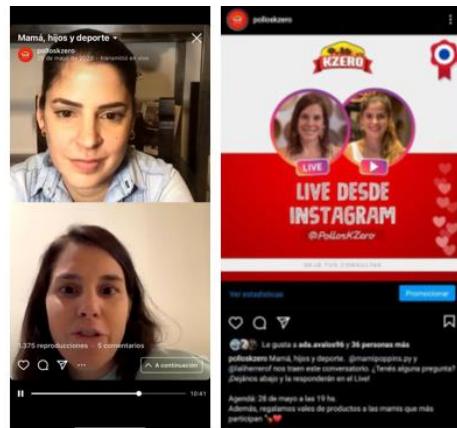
Mamá, hijos y deporte

polloskzero

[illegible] de mayo de 2020 · Transmitió en vivo

1.375 reproducciones · 5 comentarios

A continuación

10:41

polloskzero

KZERO

LIVE

LIVE DESDE INSTAGRAM

@PollosKZero

Ver estadísticas

Promocionar

Le gusta a ada.avalos96 y 36 personas más

polloskzero Mamá, hijos y deporte. @mamipoppins.py y @laliherrerof nos traen este conversatorio. ¿Tenés alguna pregunta? ¡Dejanos abajo y la responderán en el Live!

Agendá: 28 de mayo a las 19 hs.
Además, regalamos vales de productos a las mamis que más participen